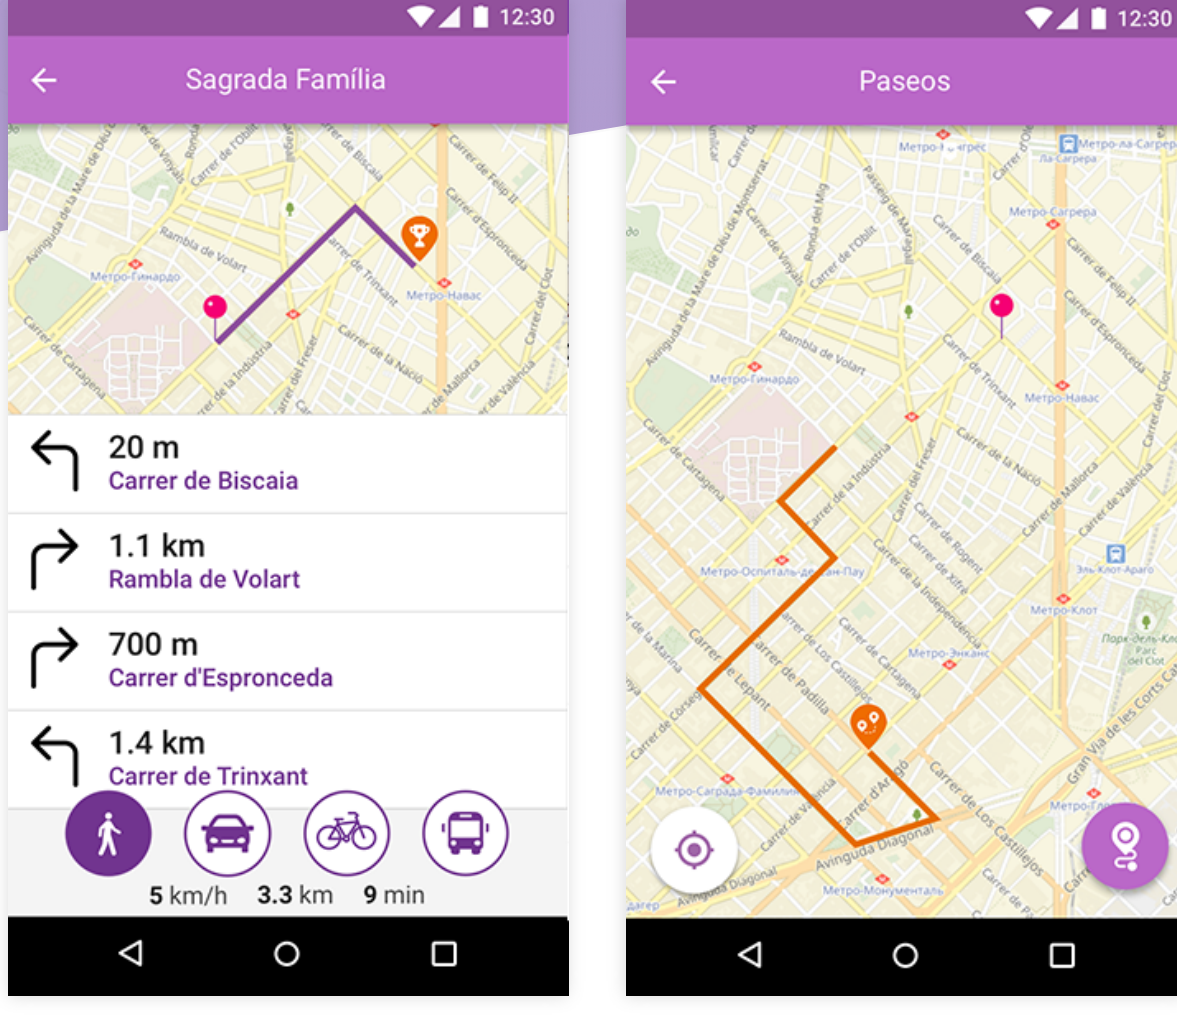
12:30

Sagrada Família

Avinguda de la Mare de Déu
Carrer de l'Oblit
Carrer de Biscaia
Carrer de Felip II
Rambla de Volart
Carrer d'Espronceda
Метро-Гинардо
Метро-Навас
Carrer de Trinxant
Carrer de Cartagena
Carrer de la Indústria
Carrer del Freser
Carrer de la Nació
Carrer de Mallorca
Carrer de València
Carrer del Clot

20 m
Carrer de Biscaia

1.1 km
Rambla de Volart

700 m
Carrer d'Espronceda

1.4 km
Carrer de Trinxant

5 km/h 3.3 km 9 min

12:30

Paseos

Метро-Льярдес
Метро-Ла-Карпера
Метро-Карпера
Avinguda de la Mare de Déu de Montserrat
Carrer de Vinyals
Ronda del Mig
Carrer de l'Oblit
Passeig de Maragall
Carrer de Biscaia
Carrer de Felip II
Carrer d'Espronceda
Rambla de Volart
Метро-Гинардо
Carrer de Trinxant
Метро-Навас
Carrer de la Nació
Carrer de Cartagena
Carrer de la Indústria
Carrer del Freser
Carrer de Rogent
Carrer de Xifré
Carrer de la Independència
Carrer de Mallorca
Carrer de València
Метро-Оспиталь-де-Сан-Пау
Carrer de Cartagena
Carrer de los Castillejos
Carrer de Padilla
Carrer de Lepant
Carrer de la Marina
Carrer de Còrsega
Метро-Энканк
Метро-Клот
Эль-Клот-Арагó
Парк-дель-Кло
Parc del Clot
Gran Via de les Corts Catalanes
Метро-Саграда-Фамилия
Carrer de València
Carrer d'Aragó
Carrer de los Castillejos
Avinguda Diagonal
Метро-Монументаль
Метро-Гло